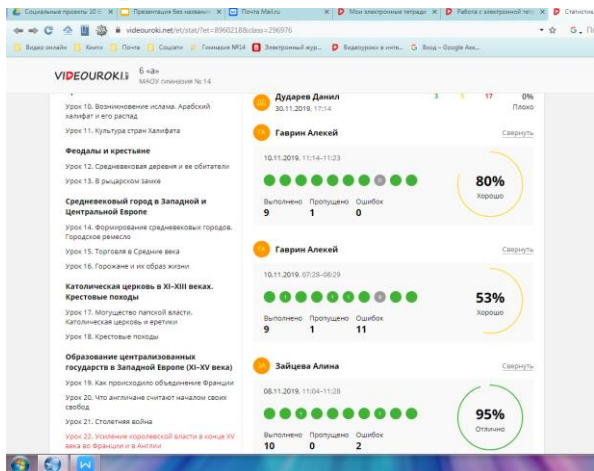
Социальные проекты 20 | Презентация без названи | Почта Mail.ru | Мои электронные тетради | Работа с электронной тетр | Статистика

videouroki.net/et/stat/?et=8960218&class=296976

Видео онлайн | Книги | Почта | Соцсети | Гимназия №14 | Электронный жур... | Видеоуроки в инте... | Вход – Google Акк...

VIDEOUROKI 6 «а» МАОУ гимназия № 14

Урок 10. Возникновение ислама. Арабский халифат и его распад

Урок 11. Культура стран Халифата

Феодалы и крестьяне

Урок 12. Средневековая деревня и ее обитатели

Урок 13. В рыцарском замке

Средневековый город в Западной и Центральной Европе

Урок 14. Формирование средневековых городов. Городское ремесло

Урок 15. Торговля в Средние века

Урок 16. Горожане и их образ жизни

Католическая церковь в XI-XIII веках. Крестовые походы

Урок 17. Могущество папской власти. Католическая церковь и еретики

Урок 18. Крестовые походы

Образование централизованных государств в Западной Европе (XI-XV века)

Урок 19. Как происходило объединение Франции

Урок 20. Что англичане считают началом своих свобод

Урок 21. Столетняя война

Урок 22. Усиление королевской власти в конце XV века во Франции и в Англии

ДД Дударев Данил 30.11.2019, 17:14 3 5 17 0% Плохо

ГА Гаврин Алексей Свернуть

10.11.2019, 11:14–11:23

Выполнено 9 Пропущено 1 Ошибок 0

80% Хорошо

ГА Гаврин Алексей Свернуть

10.11.2019, 07:28–08:29

Выполнено 9 Пропущено 1 Ошибок 11

53% Хорошо

ЗА Зайцева Алина Свернуть

08.11.2019, 11:04–11:28

Выполнено 10 Пропущено 0 Ошибок 2

95% Отлично